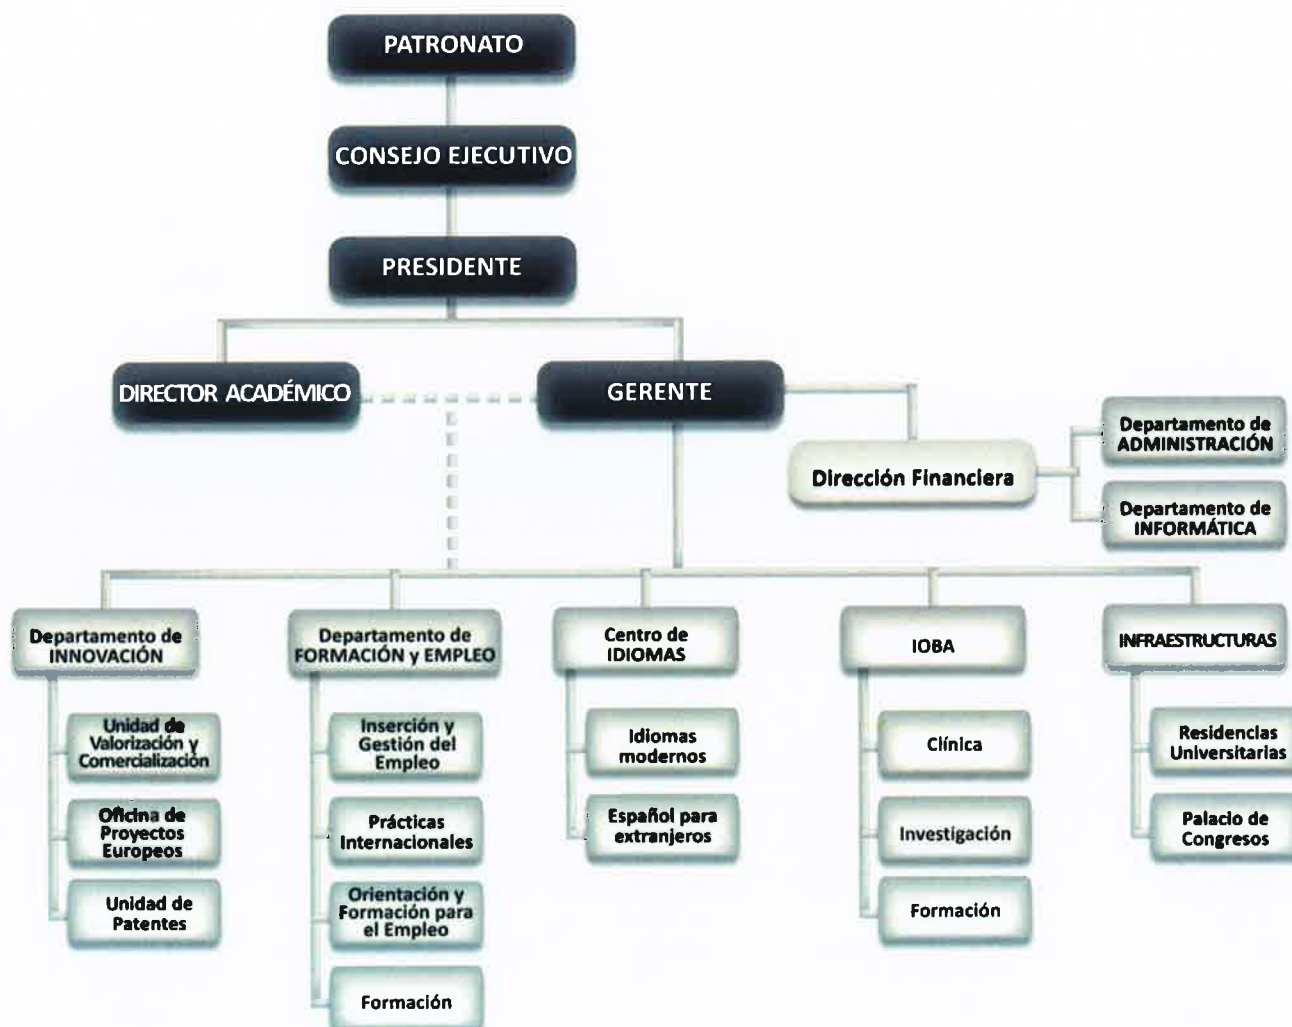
PATRONATO

CONSEJO EJECUTIVO

PRESIDENTE

DIRECTOR ACADÉMICO

GERENTE

Dirección Financiera

Departamento de ADMINISTRACIÓN

Departamento de INFORMÁTICA

Departamento de INNOVACIÓN

Unidad de Valorización y Comercialización

Oficina de Proyectos Europeos

Unidad de Patentes

Departamento de FORMACIÓN y EMPLEO

Inserción y Gestión del Empleo

Prácticas Internacionales

Orientación y Formación para el Empleo

Formación

Centro de IDIOMAS

Idiomas modernos

Español para extranjeros

IOBA

Clínica

Investigación

Formación

INFRAESTRUCTURAS

Residencias Universitarias

Palacio de Congresos